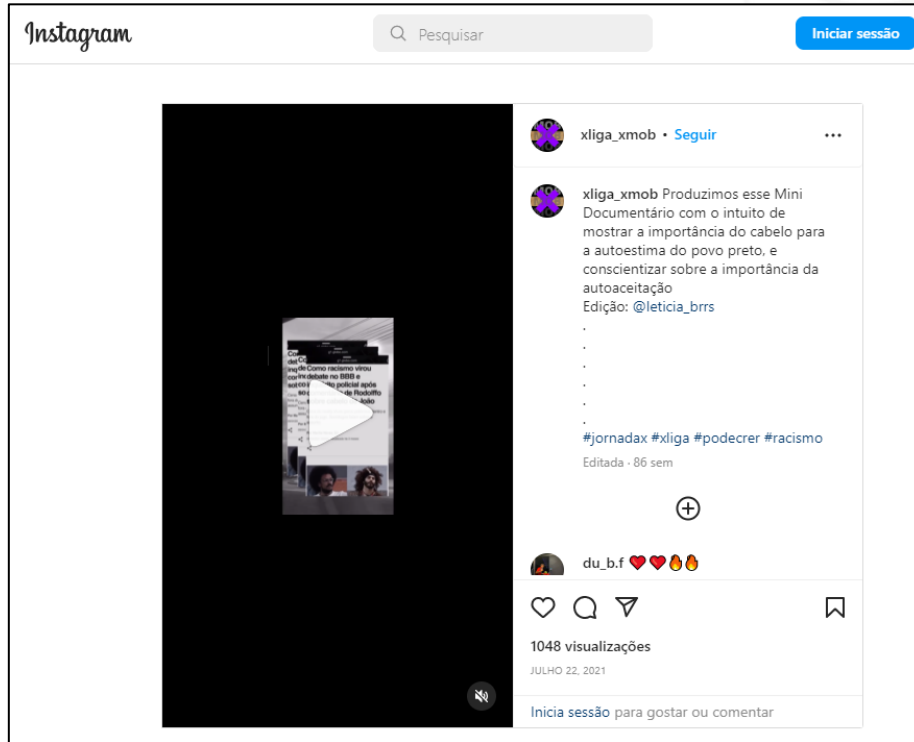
Instagram

Pesquisar

Iniciar sessão

Como racismo virou debate no BBB e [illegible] policial após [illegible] de Rodolffo

xliga_xmob • Seguir

•••

xliga_xmob Produzimos esse Mini Documentário com o intuito de mostrar a importância do cabelo para a autoestima do povo preto, e conscientizar sobre a importância da autoaceitação
Edição: @leticia_brrs
.
.
.
.
.
.
#jornadax #xliga #podecrer #racismo

Editada · 86 sem

du_b.f ❤️❤️🔥🔥

1048 visualizações

JULHO 22, 2021

Inicia sessão para gostar ou comentar